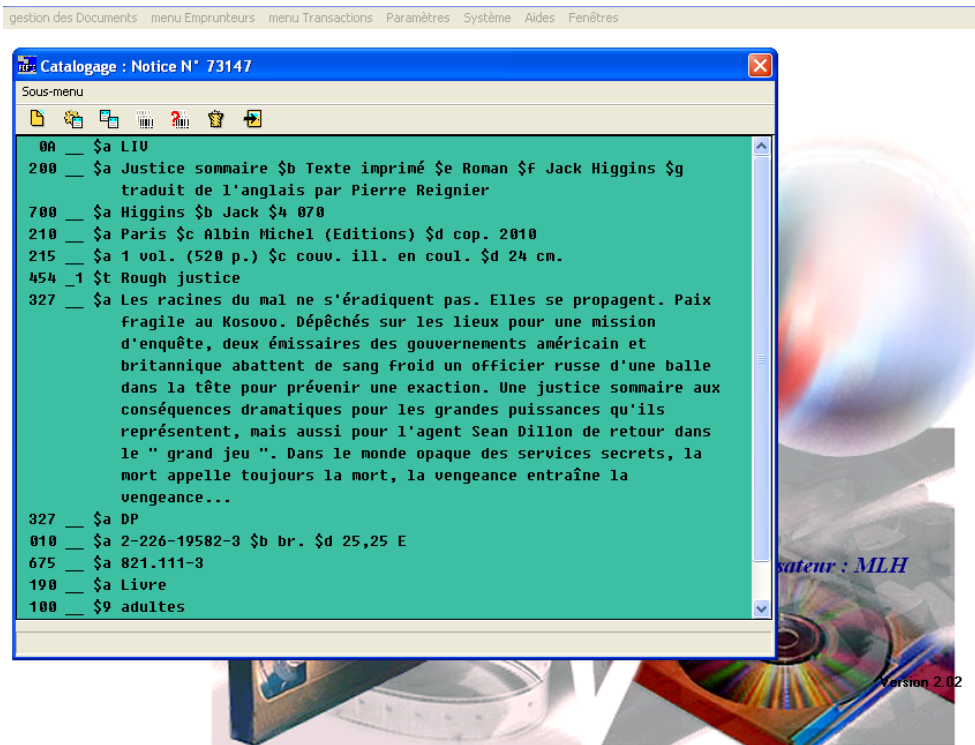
gestion des Documents menu Emprunteurs menu Transactions Paramètres Système Aides Fenêtres

Catalogage : Notice N° 73147

Sous-menu

0A __ $a LIV
200 __ $a Justice sommaire $b Texte imprimé $e Roman $f Jack Higgins $g traduit de l'anglais par Pierre Reignier
700 __ $a Higgins $b Jack $4 070
210 __ $a Paris $c Albin Michel (Editions) $d cop. 2010
215 __ $a 1 vol. (520 p.) $c couv. ill. en coul. $d 24 cm.
454 _1 $t Rough justice
327 __ $a Les racines du mal ne s'éradiquent pas. Elles se propagent. Paix fragile au Kosovo. Dépêchés sur les lieux pour une mission d'enquête, deux émissaires des gouvernements américain et britannique abattent de sang froid un officier russe d'une balle dans la tête pour prévenir une exaction. Une justice sommaire aux conséquences dramatiques pour les grandes puissances qu'ils représentent, mais aussi pour l'agent Sean Dillon de retour dans le " grand jeu ". Dans le monde opaque des services secrets, la mort appelle toujours la mort, la vengeance entraîne la vengeance...
327 __ $a DP
010 __ $a 2-226-19582-3 $b br. $d 25,25 E
675 __ $a 821.111-3
190 __ $a Livre
100 __ $9 adultes

sateur : MLH

Version 2.02